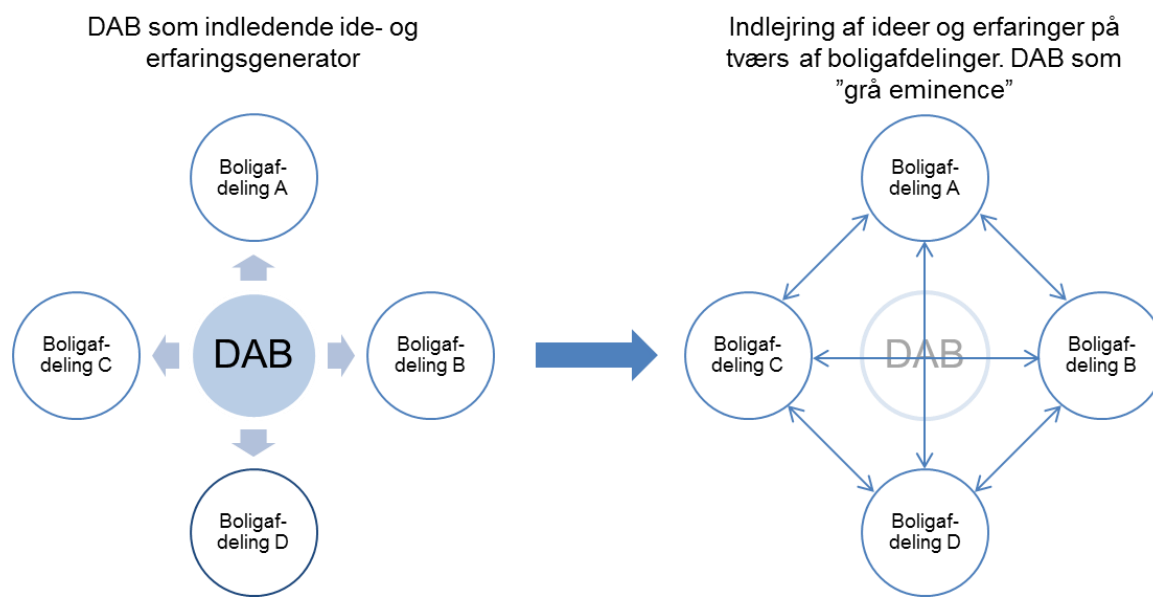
DAB som indledende ide- og erfaringsgenerator

Boligafdeling A

Boligafdeling C

DAB

Boligafdeling B

Boligafdeling D

Indlejring af ideer og erfaringer på tværs af boligafdelinger. DAB som ”grå eminence”

Boligafdeling A

Boligafdeling C

DAB

Boligafdeling B

Boligafdeling D